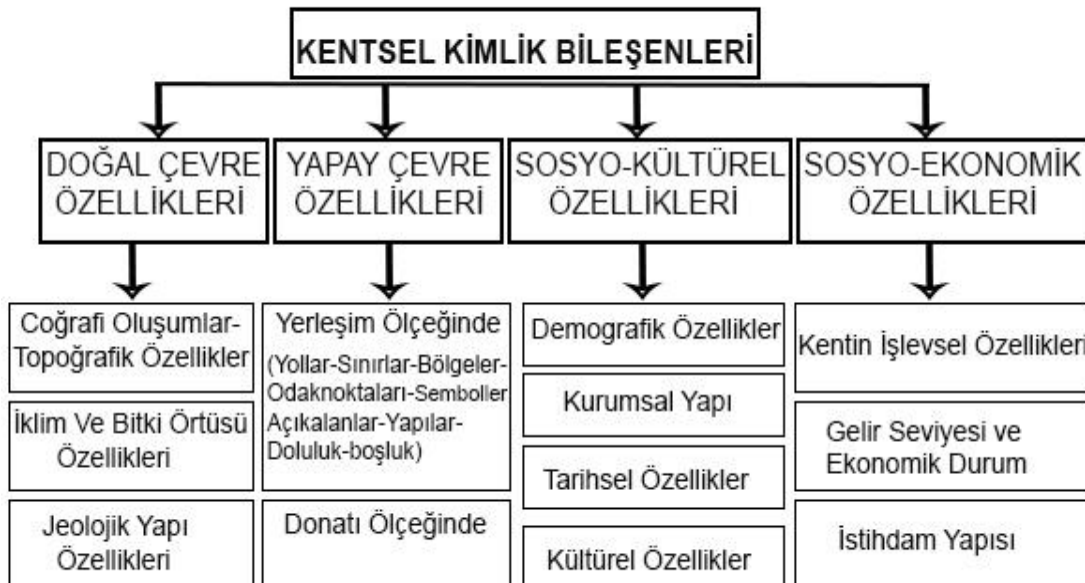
KENTSEL KİMLİK BİLEŞENLERİ

DOĞAL ÇEVRE ÖZELLİKLERİ

Coğrafi Oluşumlar-Topoğrafik Özellikler

İklim Ve Bitki Örtüsü Özellikleri

Jeolojik Yapı Özellikleri

YAPAY ÇEVRE ÖZELLİKLERİ

Yerleşim Ölçeğinde (Yollar-Sınırlar-Bölgeler-Odaknoktaları-Semboller Açıkalanlar-Yapılar-Doluluk-boşluk)

Donatı Ölçeğinde

SOSYO-KÜLTÜREL ÖZELLİKLERİ

Demografik Özellikler

Kurumsal Yapı

Tarihsel Özellikler

Kültürel Özellikler

SOSYO-EKONOMİK ÖZELLİKLERİ

Kentin İşlevsel Özellikleri

Gelir Seviyesi ve Ekonomik Durum

İstihdam Yapısı